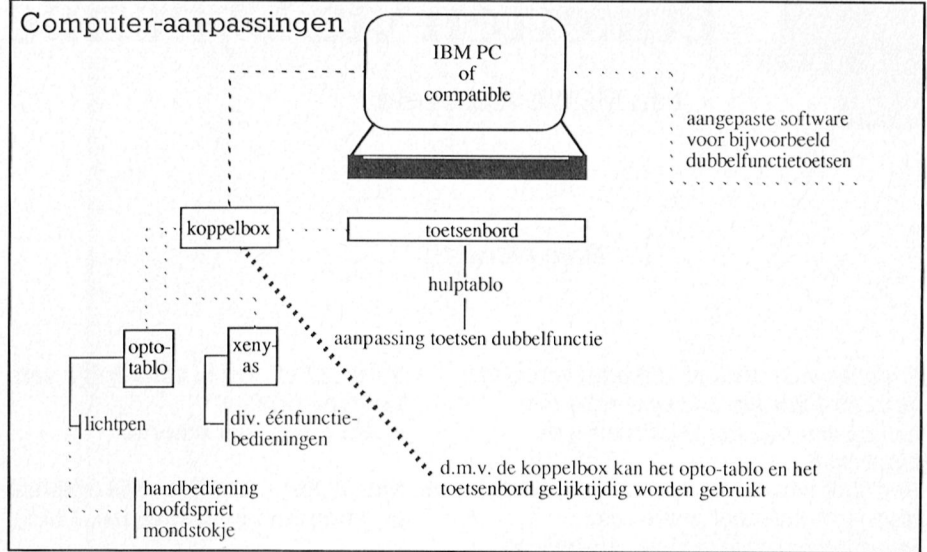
Computer-aanpassingen

IBM PC
of
compatible

aangepaste software
voor bijvoorbeeld
dubbelfunctietoetsen

koppelbox

toetsenbord

hulptablo

aanpassing toetsen dubbelfunctie

opto-
tablo

xeny-
as

lichtpen

div. éénfunctie-
bedieningen

d.m.v. de koppelbox kan het opto-tablo en het toetsenbord gelijktijdig worden gebruikt

handbediening
hoofdspriet
mondstokje